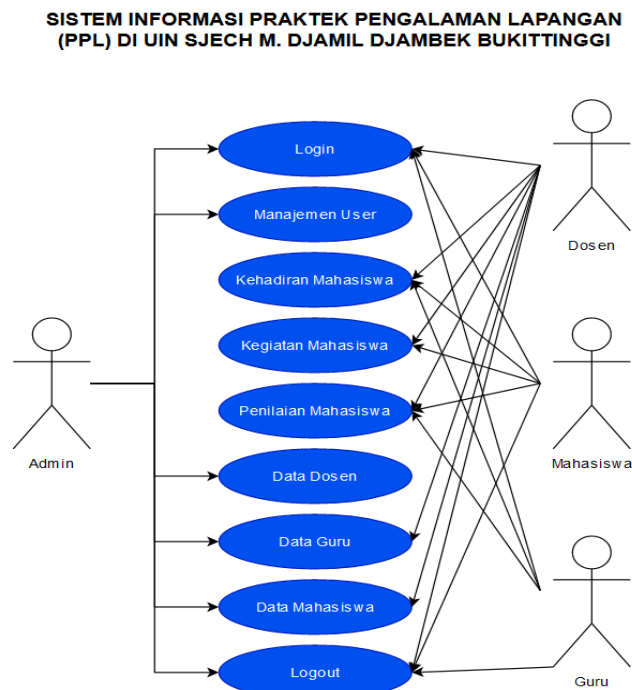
SISTEM INFORMASI PRAKTEK PENGALAMAN LAPANGAN (PPL) DI UIN SJECH M. DJAMIL DJAMBEK BUKITTINGGI

Login
Manajemen User
Kehadiran Mahasiswa
Kegiatan Mahasiswa
Penilaian Mahasiswa
Data Dosen
Data Guru
Data Mahasiswa
Logout

Admin
Dosen
Mahasiswa
Guru